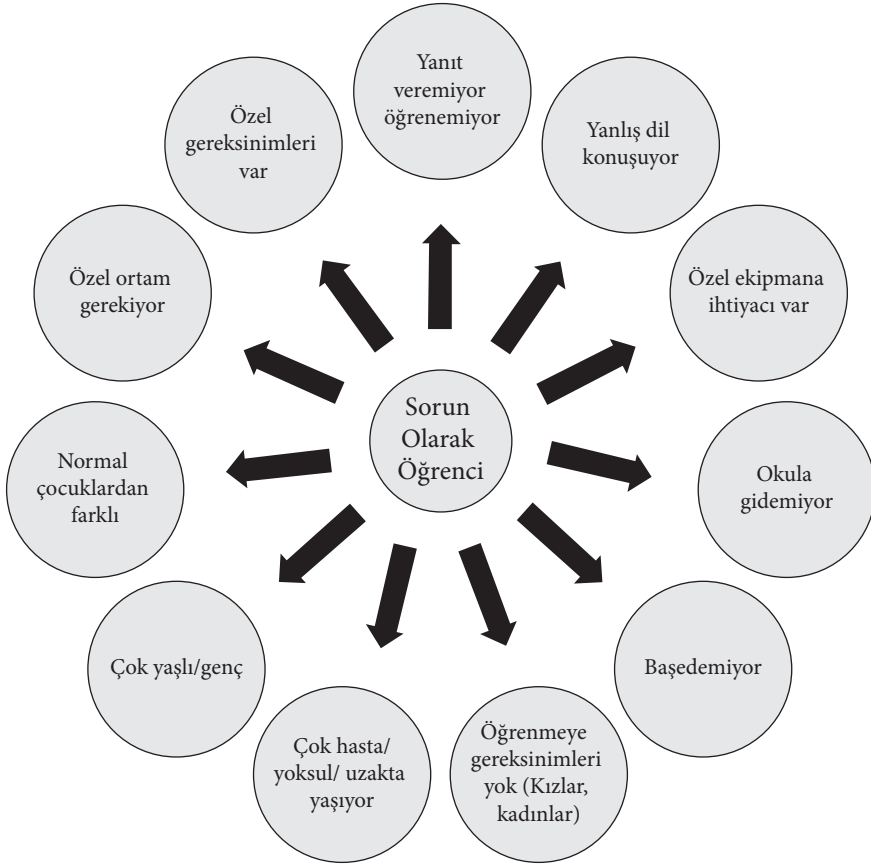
Sorun Olarak Öğrenci

Yanıt veremiyor öğrenemiyor

Yanlış dil konuşuyor

Özel ekipmana ihtiyacı var

Okula gidemiyor

Başedemiyor

Öğrenmeye gereksinimleri yok (Kızlar, kadınlar)

Çok hasta/ yoksul/ uzakta yaşıyor

Çok yaşlı/genç

Normal çocuklardan farklı

Özel ortam gerekiyor

Özel gereksinimleri var